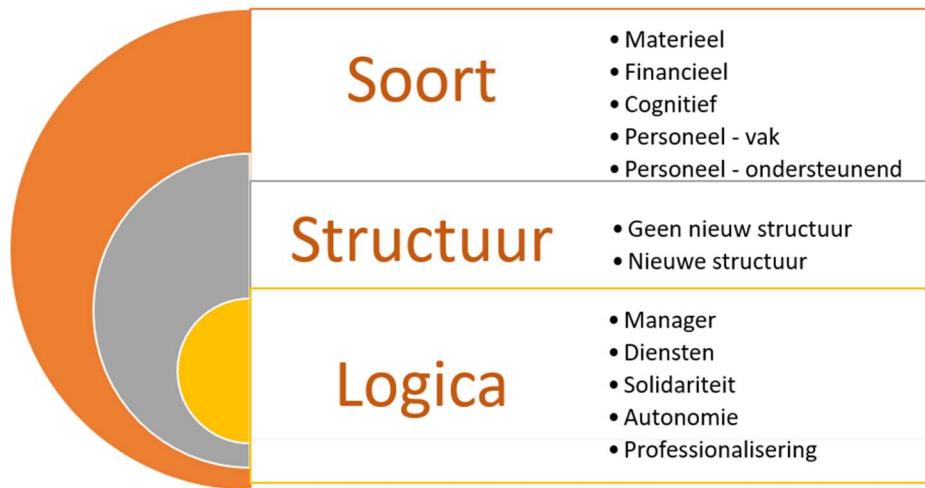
Soort

- Materieel
- Financieel
- Cognitief
- Personeel - vak
- Personeel - ondersteunend

Structuur

- Geen nieuw structuur
- Nieuwe structuur

Logica

- Manager
- Diensten
- Solidariteit
- Autonomie
- Professionalisering